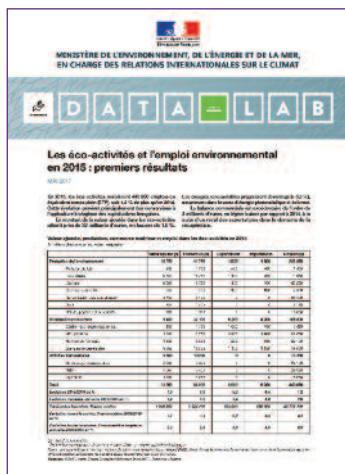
MINISTÈRE DE L'ENVIRONNEMENT, DE L'ÉNERGIE ET DE LA MER, EN CHARGE DES RELATIONS INTERNATIONALES SUR LE CLIMAT

D A T A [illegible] L A B

Les éco-activités et l'emploi environnemental en 2015 : premiers résultats

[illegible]